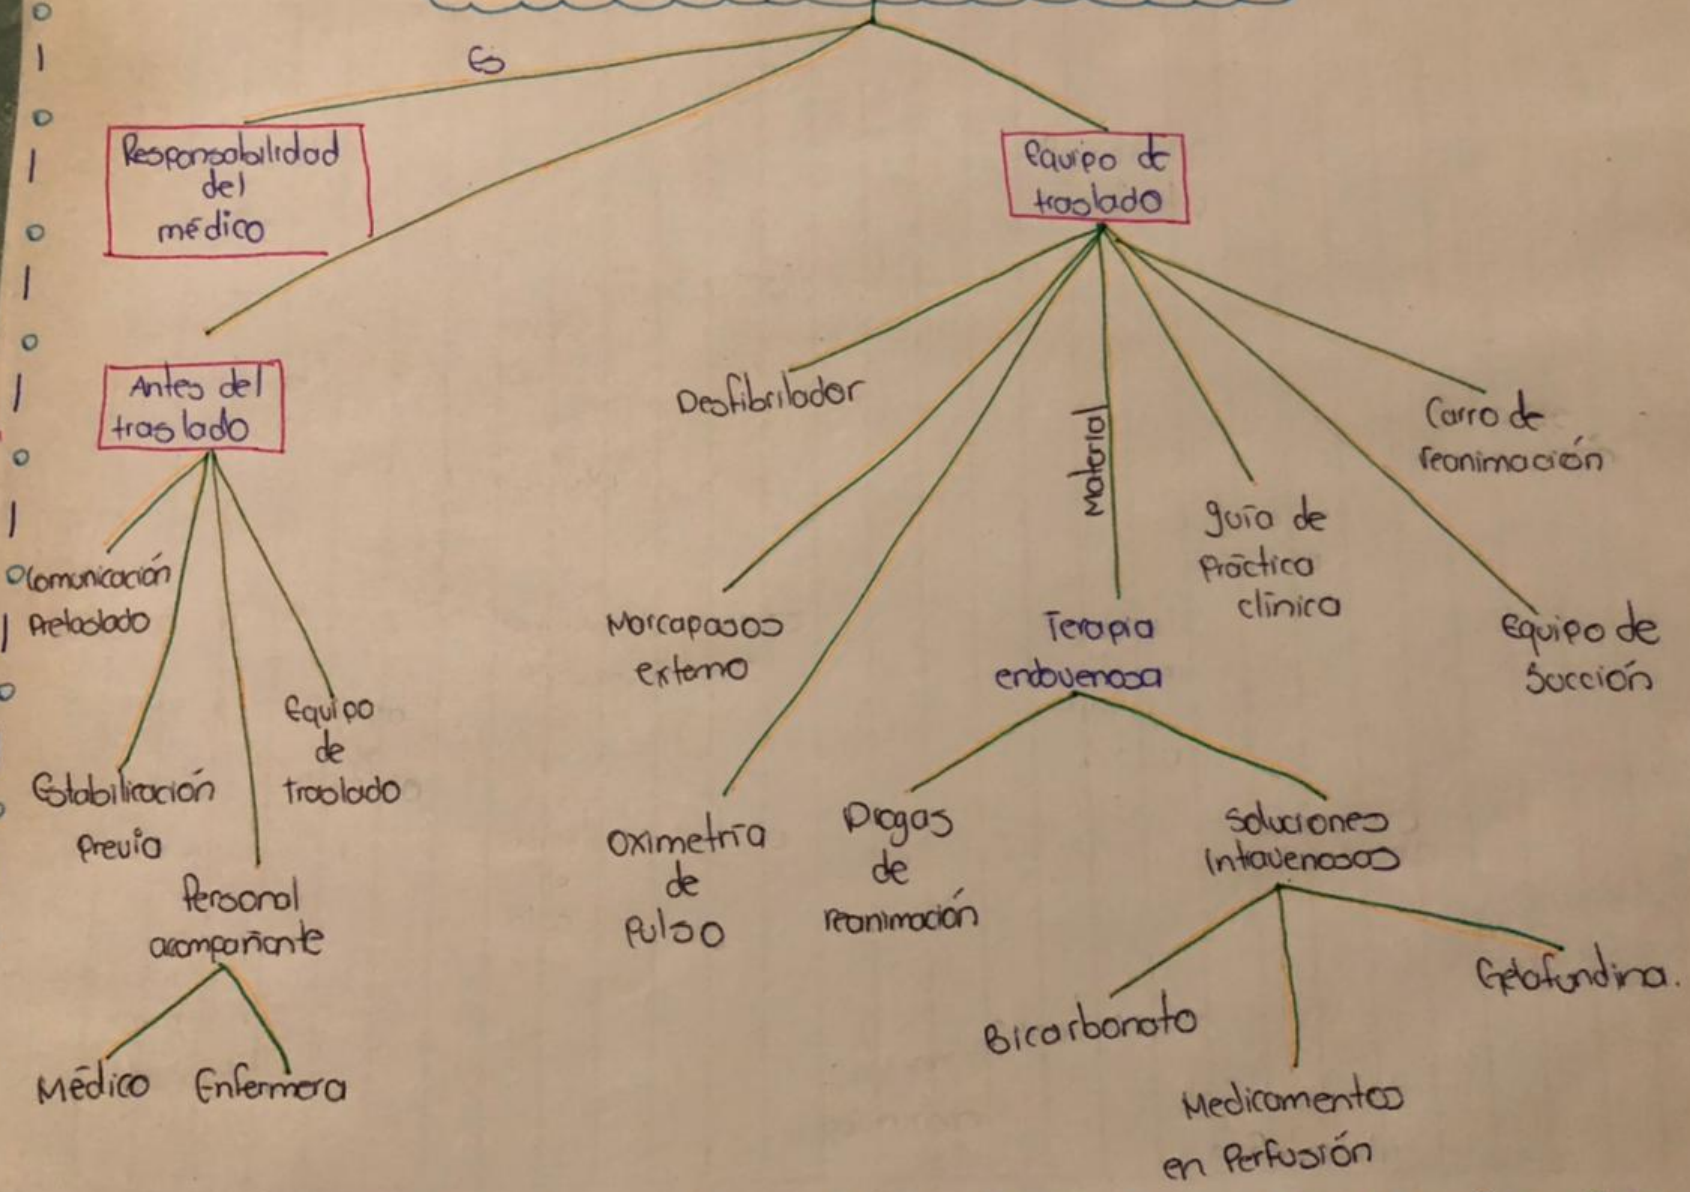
Es

Responsabilidad del médico

Equipo de traslado

Antes del traslado

Comunicación Pretraslado

Estabilización previa

Personal acompañante

Médico Enfermera

Equipo de traslado

Desfibrilador

Marcapasos externo

Oximetría de pulso

Material

Terapia endovenosa

Drogas de reanimación

Soluciones intravenosas

Bicarbonato

Medicamentos en Perfusión

Gelofundina.

guía de práctica clínica

Carro de reanimación

Equipo de Succión